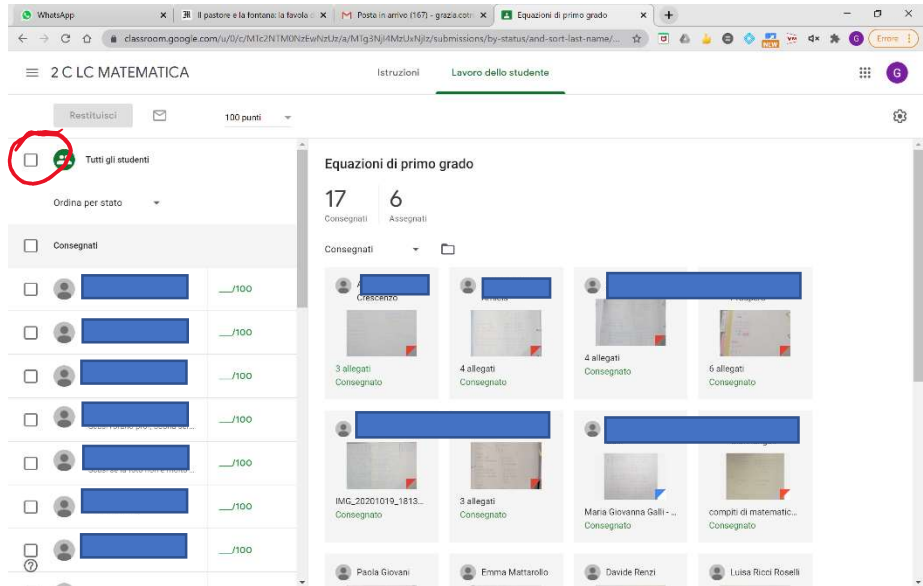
WhatsApp
Il pastore e la fontana: la favola d
Posta in arrivo (167) - grazia.cotr
Equazioni di primo grado
classroom.google.com/u/0/c/MTc2NTM0NzEwNzUz/a/MTg3NjI4MzUxNjIz/submissions/by-status/and-sort-last-name/...
Errore

2 C LC MATEMATICA
Istruzioni
Lavoro dello studente
G

Restituisci
100 punti

Tutti gli studenti
Ordina per stato

Consegnati
__/100
__/100
__/100
__/100
__/100
__/100
__/100

Equazioni di primo grado
17
Consegnati
6
Assegnati
Consegnati

Crescenzo
3 allegati
Consegnato
4 allegati
Consegnato
4 allegati
Consegnato
6 allegati
Consegnato

IMG_20201019_1813...
Consegnato
3 allegati
Consegnato
Maria Giovanna Galli - ...
Consegnato
compiti di matematic...
Consegnato

Paola Giovani
Emma Mattarollo
Davide Renzi
Luisa Ricci Roselli